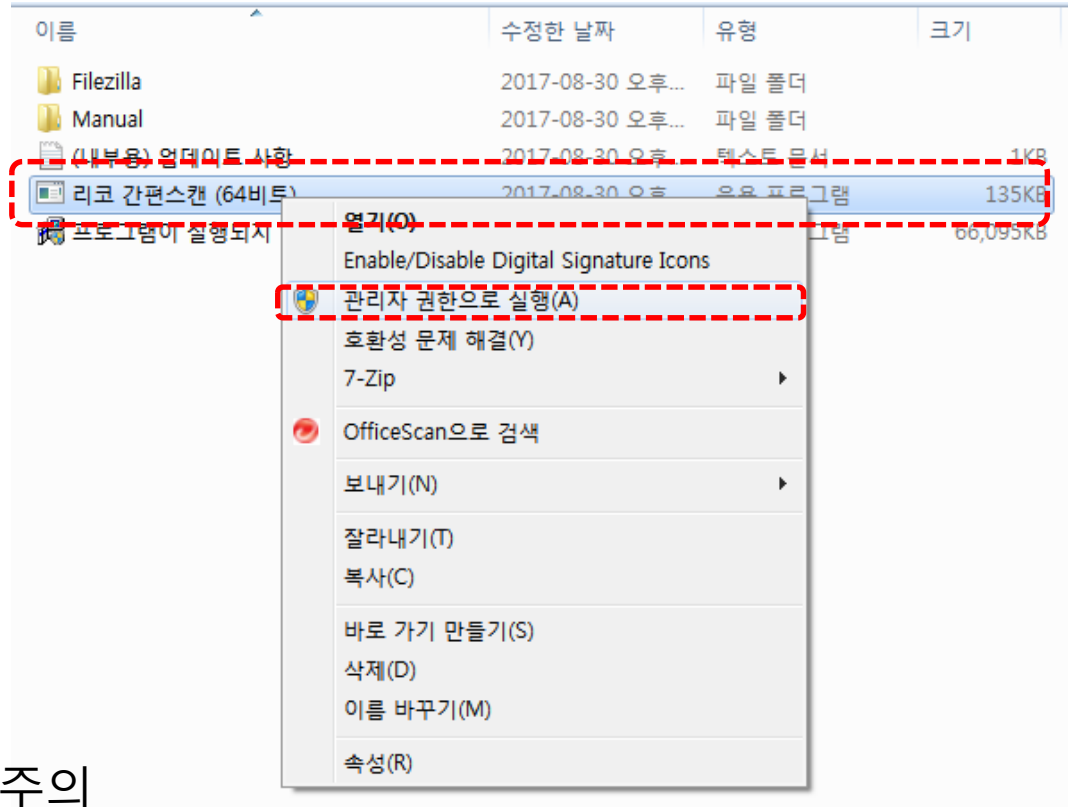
| 이름 | 수정한 날짜 | 유형 | 크기 |
|---|---|---|---|
| Filezilla | 2017-08-30 오후... | 파일 폴더 | |
| Manual | 2017-08-30 오후... | 파일 폴더 | |
| (내부용) 업데이트 사항 | 2017-08-30 오후... | 텍스트 문서 | 1KB |
| 리코 간편스캔 (64비트) | 2017-08-30 오후... | 응용 프로그램 | 135KB |
| 프로그램이 실행되지 | | 응용 프로그램 | 66,095KB |

열기(O)
Enable/Disable Digital Signature Icons
관리자 권한으로 실행(A)
호환성 문제 해결(Y)
7-Zip
OfficeScan으로 검색
보내기(N)
잘라내기(T)
복사(C)
바로 가기 만들기(S)
삭제(D)
이름 바꾸기(M)
속성(R)

주의